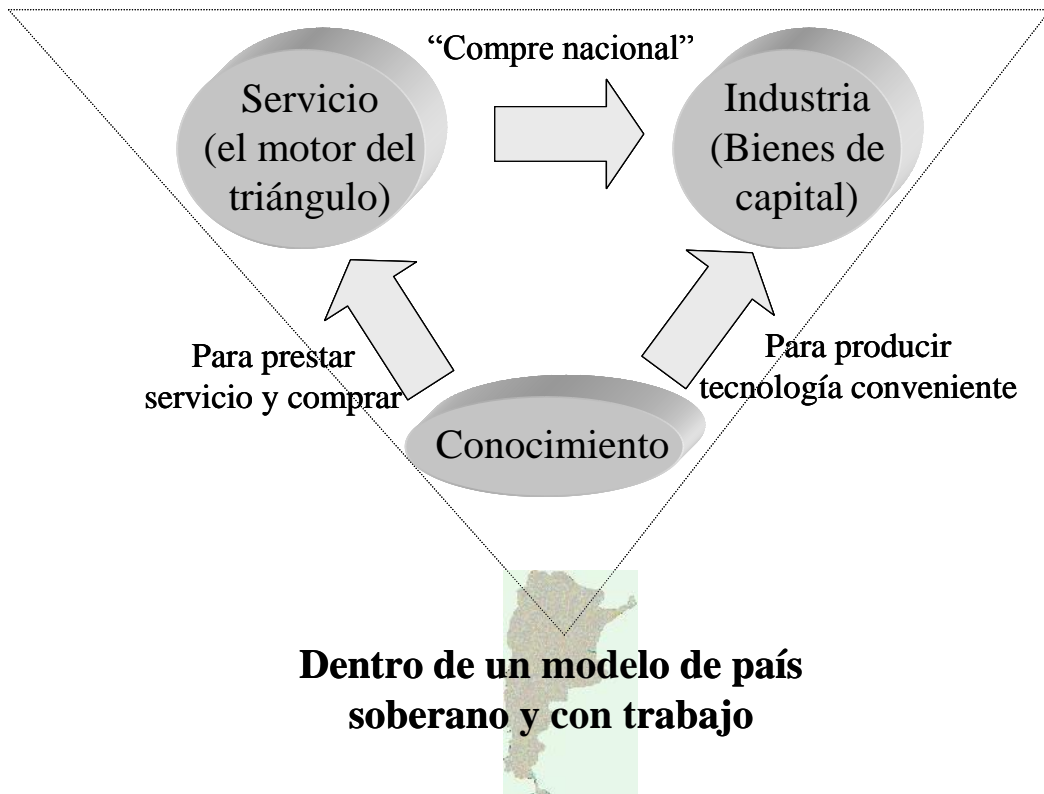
"Compre nacional"

Servicio (el motor del triángulo)

Industria (Bienes de capital)

Para prestar servicio y comprar

Para producir tecnología conveniente

Conocimiento

Dentro de un modelo de país soberano y con trabajo